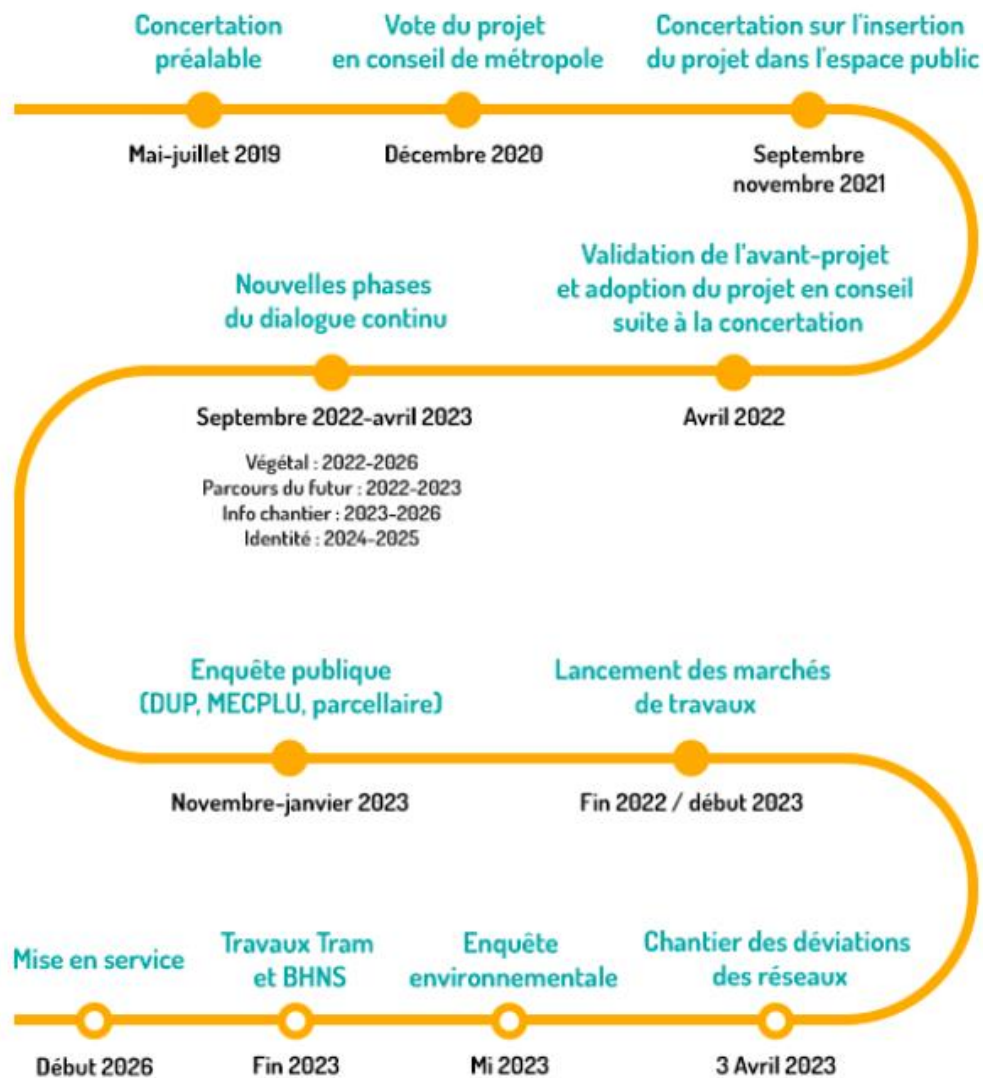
Concertation préalable
Mai-juillet 2019

Vote du projet en conseil de métropole
Décembre 2020

Concertation sur l'insertion du projet dans l'espace public
Septembre novembre 2021

Validation de l'avant-projet et adoption du projet en conseil suite à la concertation
Avril 2022

Nouvelles phases du dialogue continu
Septembre 2022-avril 2023
Végétal : 2022-2026
Parcours du futur : 2022-2023
Info chantier : 2023-2026
Identité : 2024-2025

Enquête publique (DUP, MECPLU, parcellaire)
Novembre-janvier 2023

Lancement des marchés de travaux
Fin 2022 / début 2023

Chantier des déviations des réseaux
3 Avril 2023

Enquête environnementale
Mi 2023

Travaux Tram et BHNS
Fin 2023

Mise en service
Début 2026